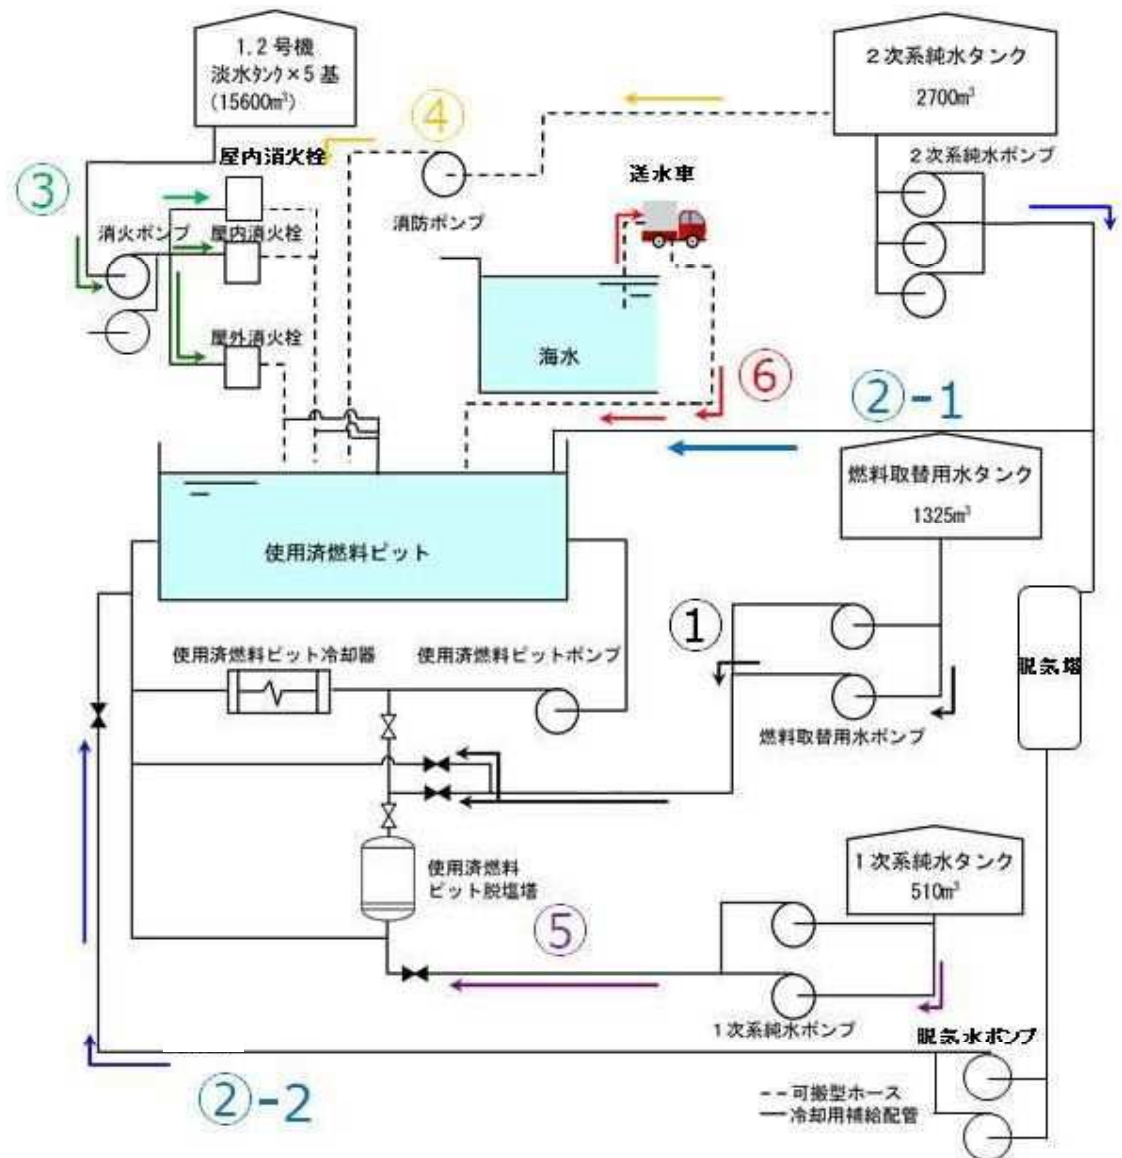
1.2号機
淡水タンク×5基
(15600m³)

2次系純水タンク
2700m³

④

③

屋内消火栓

消防ポンプ

送水車

2次系純水ポンプ

消火ポンプ

屋内消火栓

屋外消火栓

海水

⑥

②-1

燃料取替用水タンク
1325m³

使用済燃料ピット

①

脱気塔

使用済燃料ピット冷却器

使用済燃料ピットポンプ

燃料取替用水ポンプ

使用済燃料
ピット脱塩塔

1次系純水タンク
510m³

⑤

1次系純水ポンプ

脱気水ポンプ

②-2

可搬型ホース
冷却用補給配管